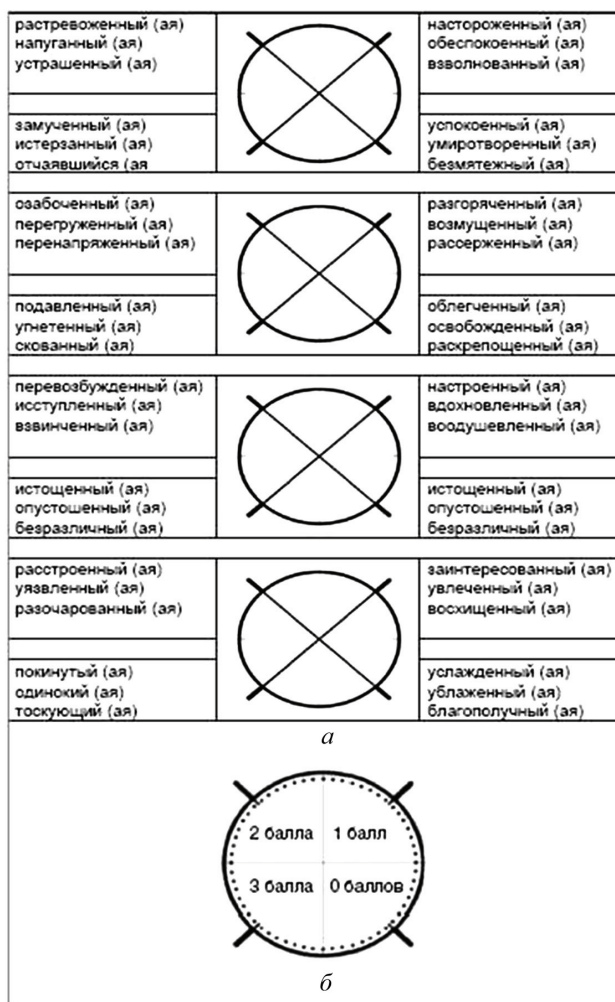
| растревоженный (ая) напуганный (ая) устрашенный (ая) | | настороженный (ая) обеспокоенный (ая) взволнованный (ая) |
|---|---|---|
| замученный (ая) истерзанный (ая) отчаявшийся (ая | | успокоенный (ая) умиротворенный (ая) безмятежный (ая) |
| озабоченный (ая) перегруженный (ая) перенапряженный (ая) | | разгоряченный (ая) возмущенный (ая) рассерженный (ая) |
| подавленный (ая) угнетенный (ая) скованный (ая) | | облегченный (ая) освобожденный (ая) раскрепощенный (ая) |
| перевозбужденный (ая) исступленный (ая) взвинченный (ая) | | настроенный (ая) вдохновленный (ая) воодушевленный (ая) |
| истощенный (ая) опустошенный (ая) безразличный (ая) | | истощенный (ая) опустошенный (ая) безразличный (ая) |
| расстроенный (ая) уязвленный (ая) разочарованный (ая) | | заинтересованный (ая) увлеченный (ая) восхищенный (ая) |
| покинутый (ая) одинокий (ая) тоскующий (ая) | | услажденный (ая) ублаженный (ая) благополучный (ая) |

*а*

2 балла
1 балл
3 балла
0 баллов

*б*